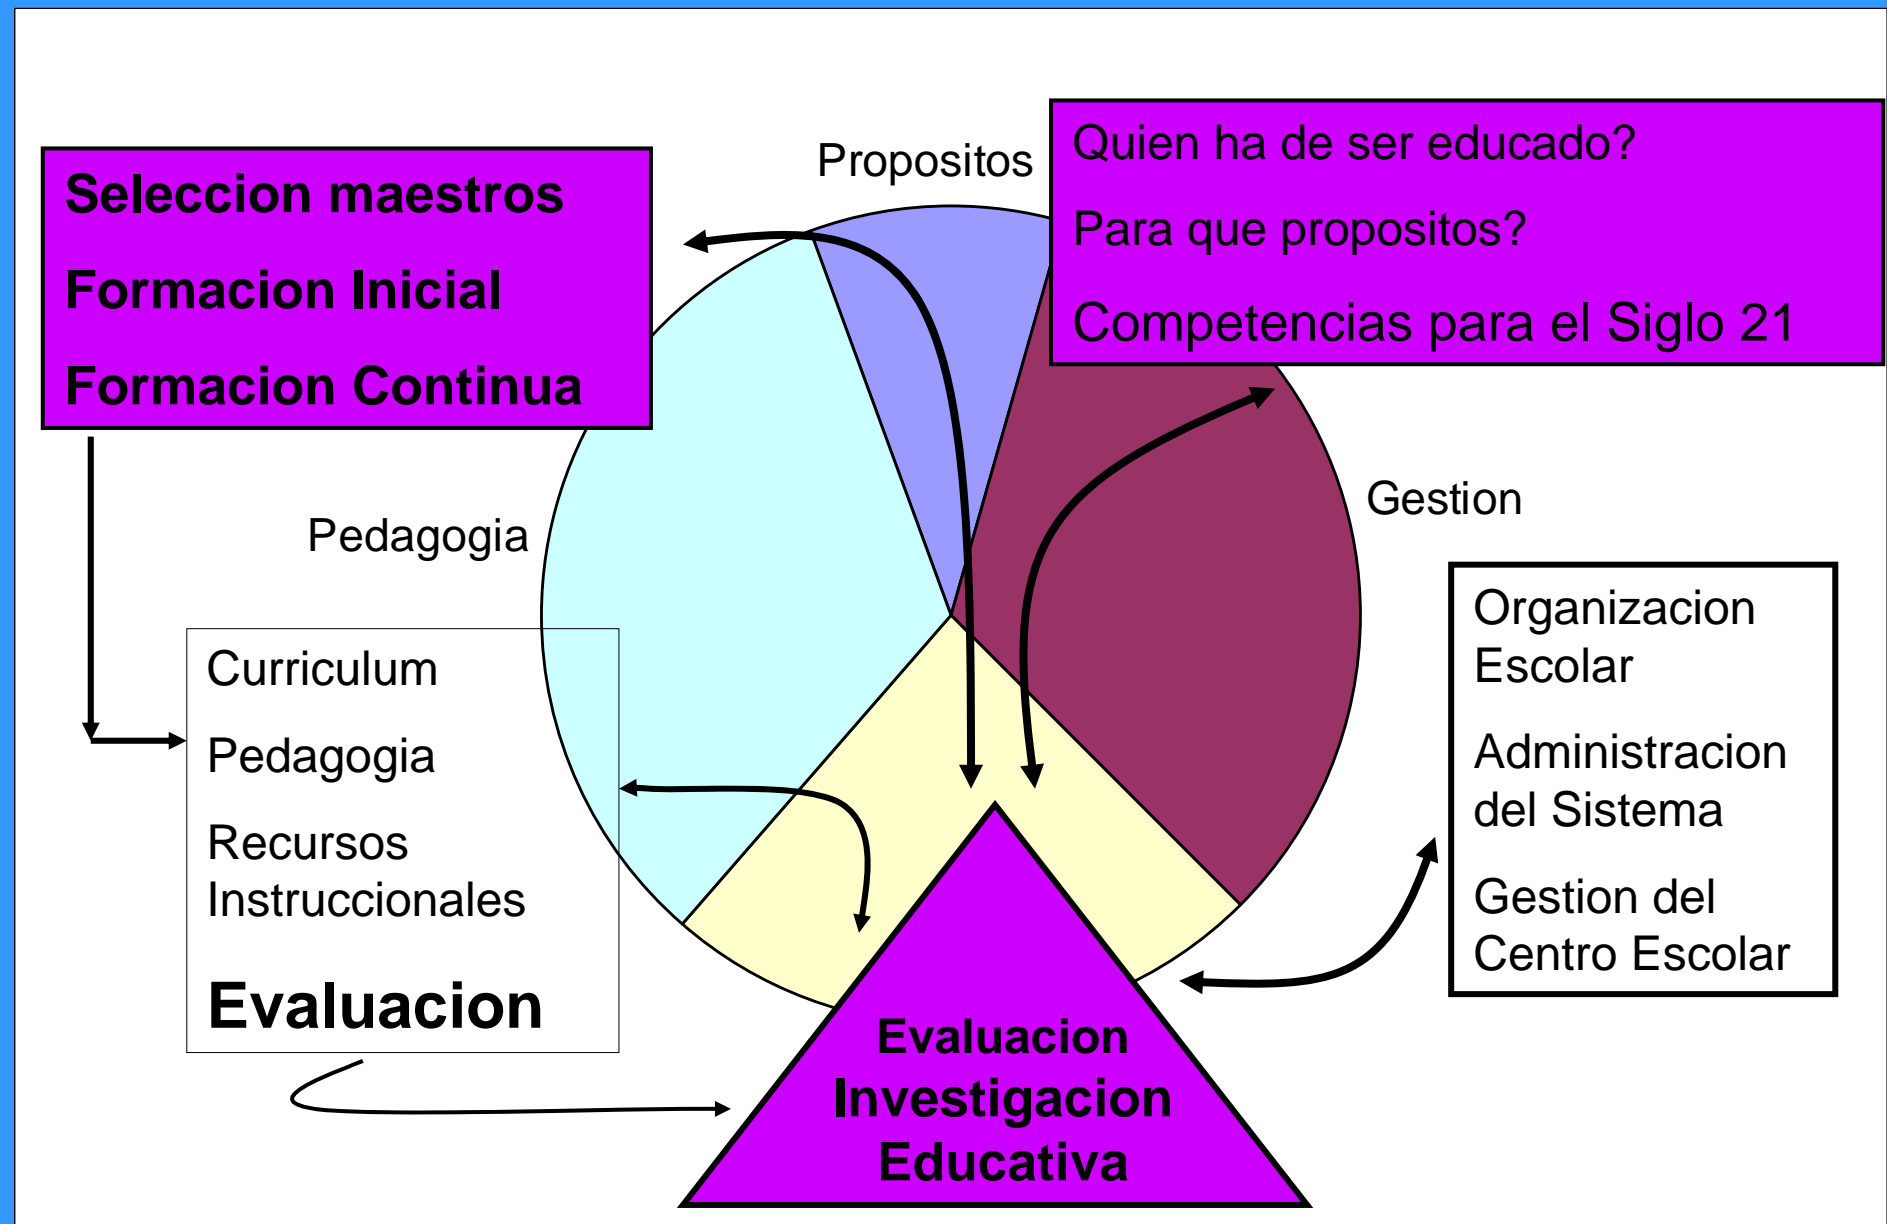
Seleccion maestros

Formacion Inicial

Formacion Continua

Propositos

Quien ha de ser educado?

Para que propositos?

Competencias para el Siglo 21

Pedagogia

Gestion

Curriculum

Pedagogia

Recursos Instruccionales

Evaluacion

Organizacion Escolar

Administracion del Sistema

Gestion del Centro Escolar

Evaluacion Investigacion Educativa